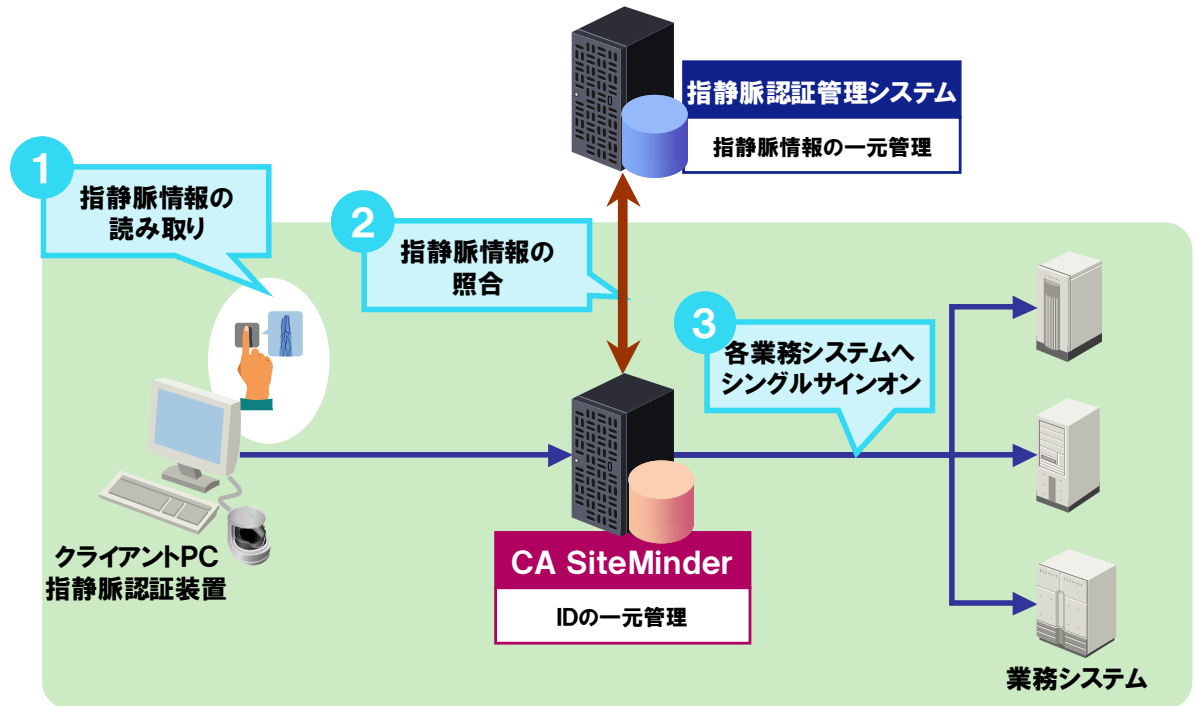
指静脈認証管理システム

指静脈情報の一元管理

1
指静脈情報の
読み取り

2
指静脈情報の
照合

3
各業務システムへ
シングルサインオン

クライアントPC
指静脈認証装置

CA SiteMinder

IDの一元管理

業務システム